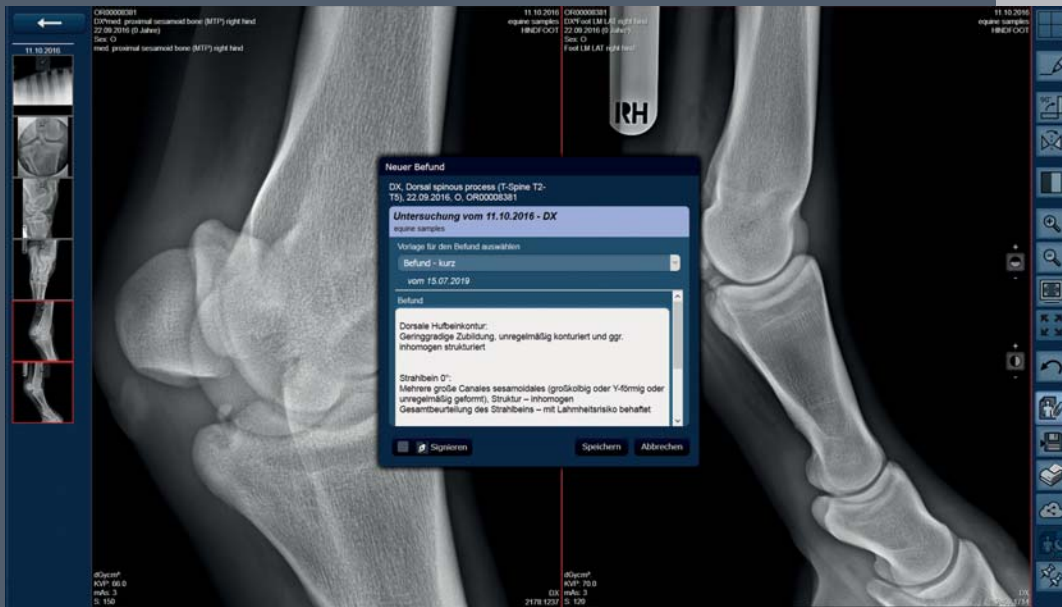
11.10.2016

OR00008381
DX²med: proximal sesamoid bone (MTP) right hind
22.09.2016 (0 Jahre)
Sex: O
med. proximal sesamoid bone (MTP) right hind

11.10.2016
equine samples
HINDFOOT

OR00008381
DX²Foot LM LAT right hind
22.09.2016 (0 Jahre)
Sex: O
Foot LM LAT right hind

11.10.2016
equine samples
HINDFOOT

RH

Neuer Befund

DX, Dorsal spinous process (T-Spine T2-T5), 22.09.2016, O, OR00008381

Untersuchung vom 11.10.2016 - DX
equine samples

Vorlage für den Befund auswählen

Befund - kurz

vom 15.07.2019

Befund

Dorsale Hufbeinkontur:
Geringgradige Zubildung, unregelmäßig konturiert und ggr. inhomogen strukturiert

Strahlbein 0°:
Mehrere große Canales sesamoidales (großkolbig oder Y-förmig oder unregelmäßig geformt), Struktur – inhomogen
Gesamtbeurteilung des Strahlbeins – mit Lahmheitsrisiko behaftet

Signieren

Speichern

Abbrechen

dGycm²
KVP: 66.0
mAs: 3
S: 150

DX
2178:1237

dGycm²
KVP: 70.0
mAs: 3
S: 120